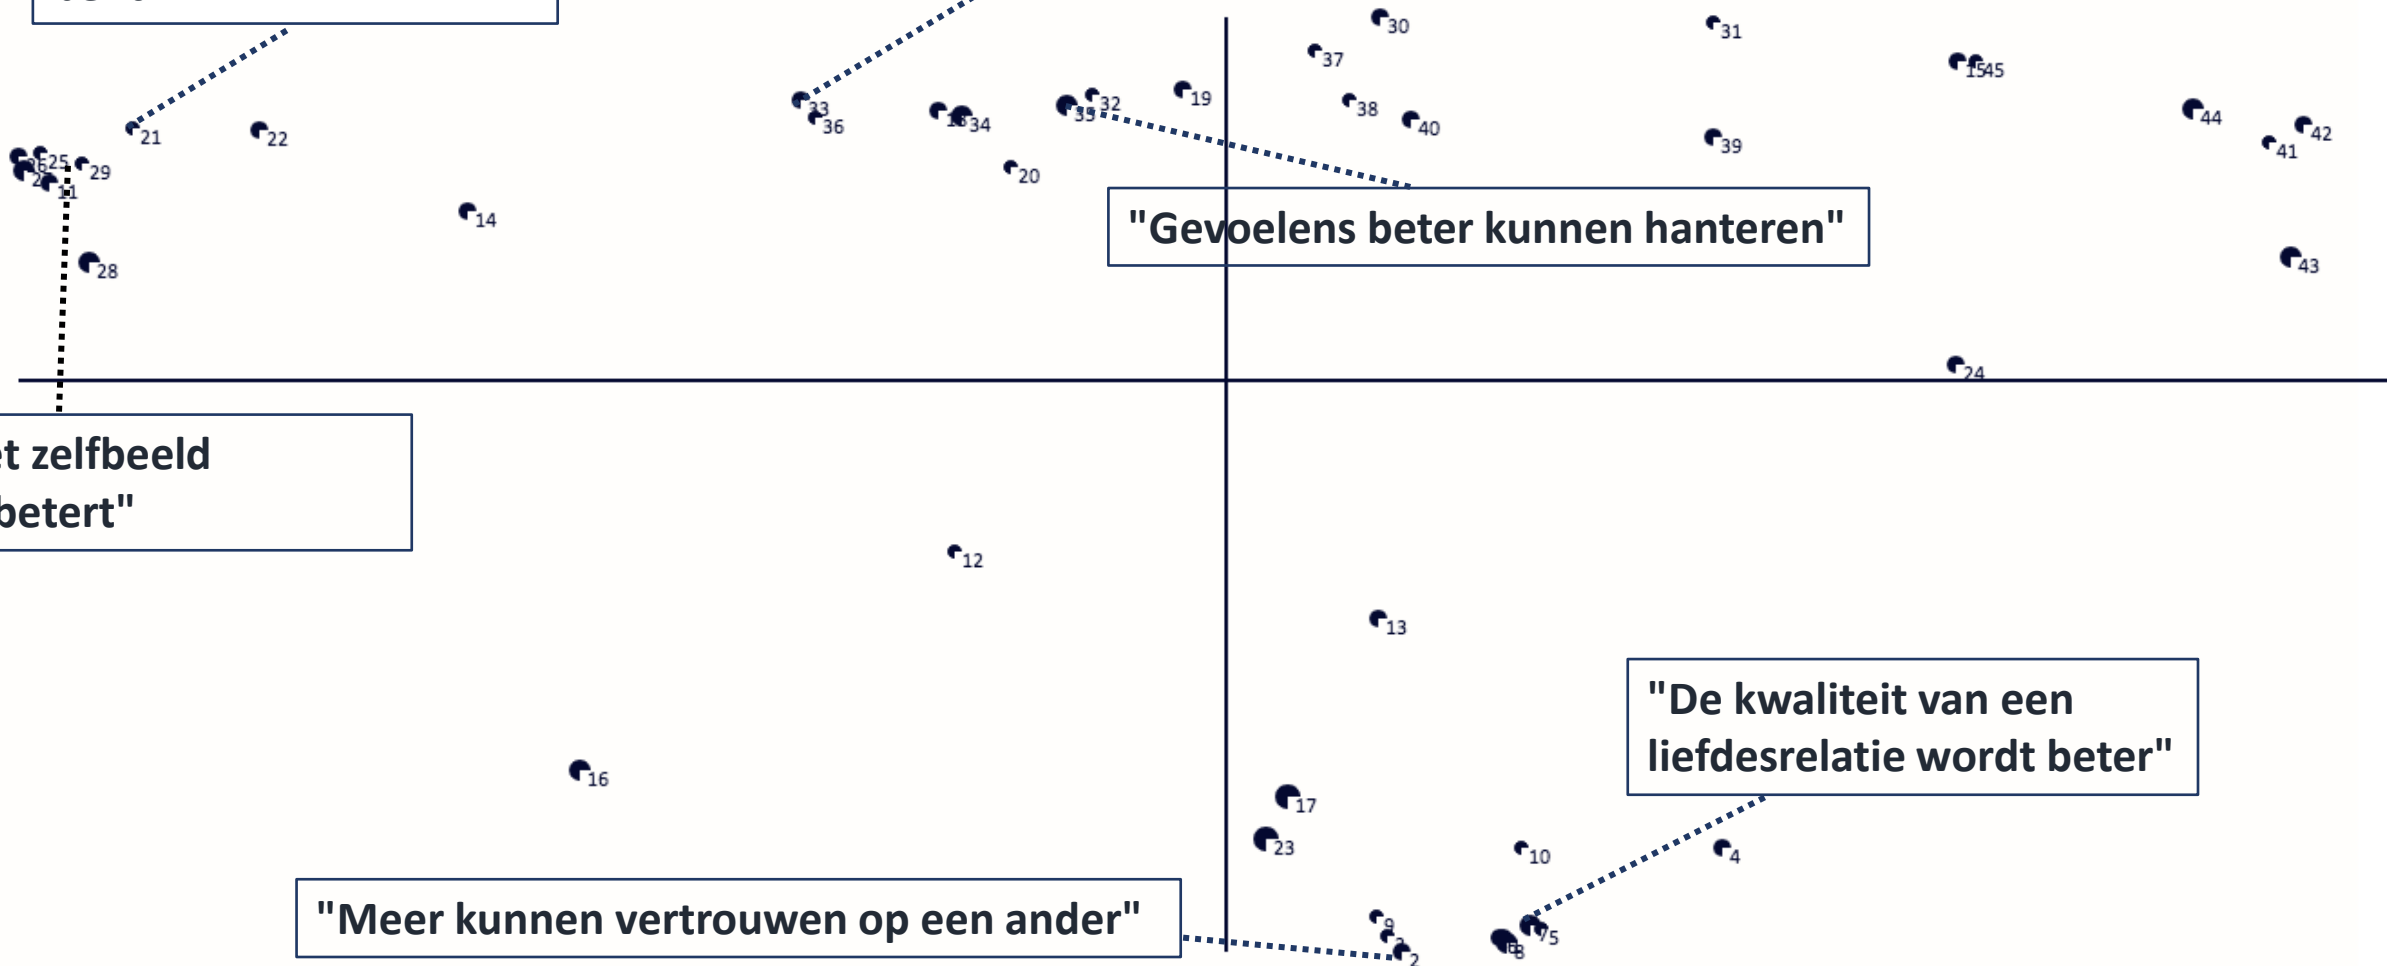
30
31
37
15 45
32
19
38
40
44
42
33
36
18 34
35
39
41
21
22
26 25
27
11
29
20
"Gevoelens beter kunnen hanteren"
14
28
43
24
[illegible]t zelfbeeld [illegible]betert"
12
13
"De kwaliteit van een liefdesrelatie wordt beter"
16
17
23
10
4
"Meer kunnen vertrouwen op een ander"
9
3
2
6
8
7
5